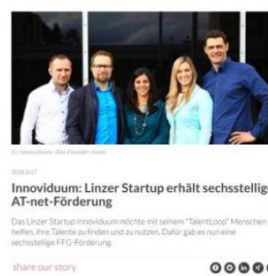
(c) Innoviduum, Das Founder-Team

28.03.2017

Innoviduum: Linzer Startup erhält sechsstellige AT-net-Förderung

Das Linzer Startup Innoviduum möchte mit seinem "TalentLoop" Menschen helfen, ihre Talente zu finden und zu nutzen. Dafür gab es nun eine sechsstellige FFG-Förderung.

share our story